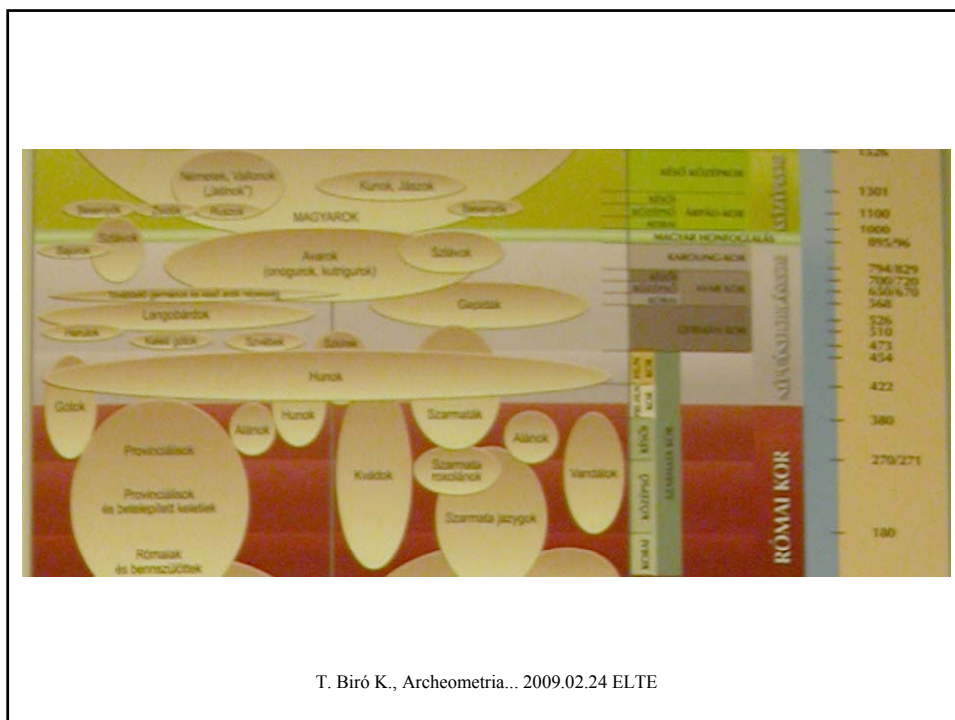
Németek, Vallonok ("Latinok")
Kunok, Jászok
Besenyők
Zsidók
Kazárok
Besenyők
MAGYAROK
Szlávok
Bajorok
Avarok (onogurok, kutrigurok)
Szlávok
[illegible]
Gepidák
Langobárdok
Herulok
Keleti gótok
Szvébek
Szkírek
Hunok
Gótok
Alánok
Hunok
Szarmaták
Alánok
Provinciálisok
Kvádok
Szarmata roxolánok
Vandálok
Provinciálisok és betelepített keletiek
Szarmata jazygok
Rómaiak és bennszülöttek

1526
KÉSŐ KÖZÉPKOR
1301
KÉSŐ KÖZÉPSŐ KORAI
ÁRPÁD-KOR
KÖZÉPKOR
1100
1000
MAGYAR HONFOGLALÁS
895/96
KAROLING-KOR
794/829
KÉSŐ KÖZÉPSŐ KORAI
AVAR KOR
700/720
650/670
568
GERMÁN KOR
526
510
473
454
NÉPVÁNDORLÁS KOR
HUN KOR
422
NÉPV. KOR
380
KÉSŐ
270/271
KÖZÉPSŐ
CSÁSZÁRKOR
KORAI
RÓMAI KOR
180

T. Biró K., Archeometria... 2009.02.24 ELTE